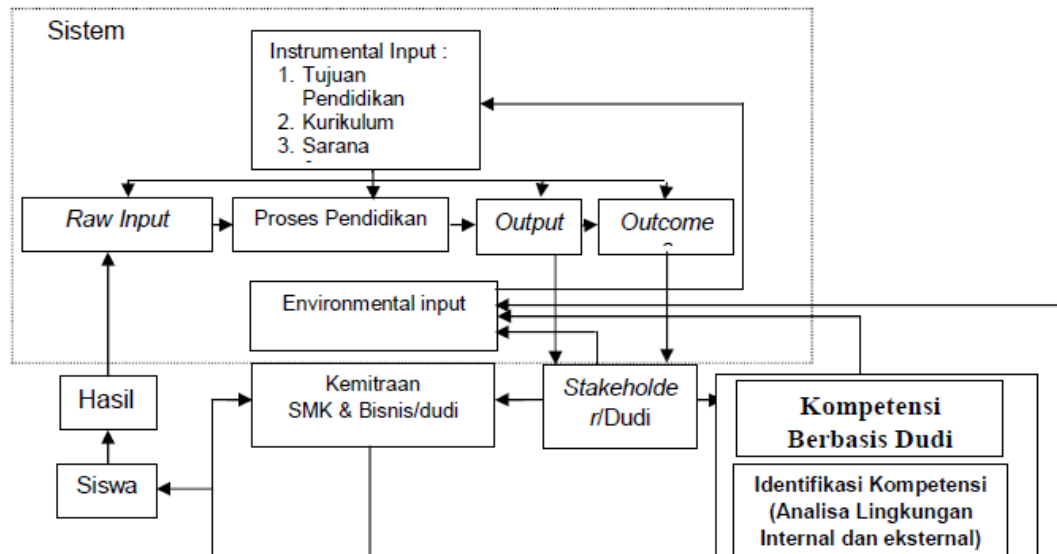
Sistem

Instrumental Input :
1. Tujuan Pendidikan
2. Kurikulum
3. Sarana

Raw Input

Proses Pendidikan

Output

Outcome

Environmental input

Hasil

Kemitraan SMK & Bisnis/dudi

Stakeholde r/Dudi

Kompetensi Berbasis Dudi

Siswa

Identifikasi Kompetensi (Analisa Lingkungan Internal dan eksternal)